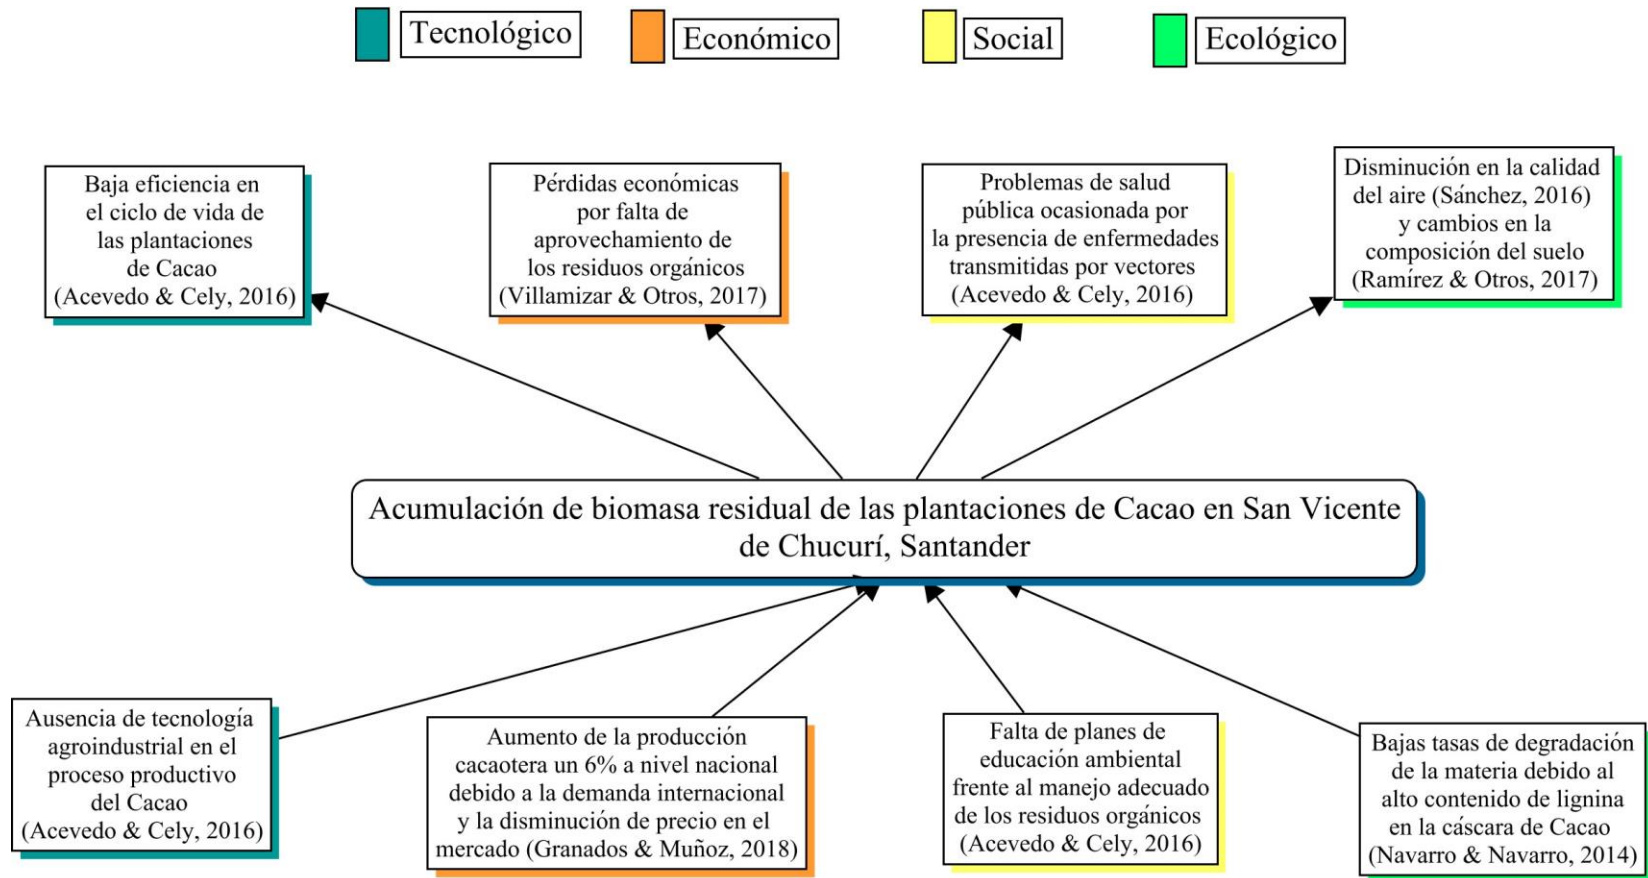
Tecnológico
Económico
Social
Ecológico

Baja eficiencia en el ciclo de vida de las plantaciones de Cacao (Acevedo & Cely, 2016)

Pérdidas económicas por falta de aprovechamiento de los residuos orgánicos (Villamizar & Otros, 2017)

Problemas de salud pública ocasionada por la presencia de enfermedades transmitidas por vectores (Acevedo & Cely, 2016)

Disminución en la calidad del aire (Sánchez, 2016) y cambios en la composición del suelo (Ramírez & Otros, 2017)

Acumulación de biomasa residual de las plantaciones de Cacao en San Vicente de Chucurí, Santander

Ausencia de tecnología agroindustrial en el proceso productivo del Cacao (Acevedo & Cely, 2016)

Aumento de la producción cacaotera un 6% a nivel nacional debido a la demanda internacional y la disminución de precio en el mercado (Granados & Muñoz, 2018)

Falta de planes de educación ambiental frente al manejo adecuado de los residuos orgánicos (Acevedo & Cely, 2016)

Bajas tasas de degradación de la materia debido al alto contenido de lignina en la cáscara de Cacao (Navarro & Navarro, 2014)